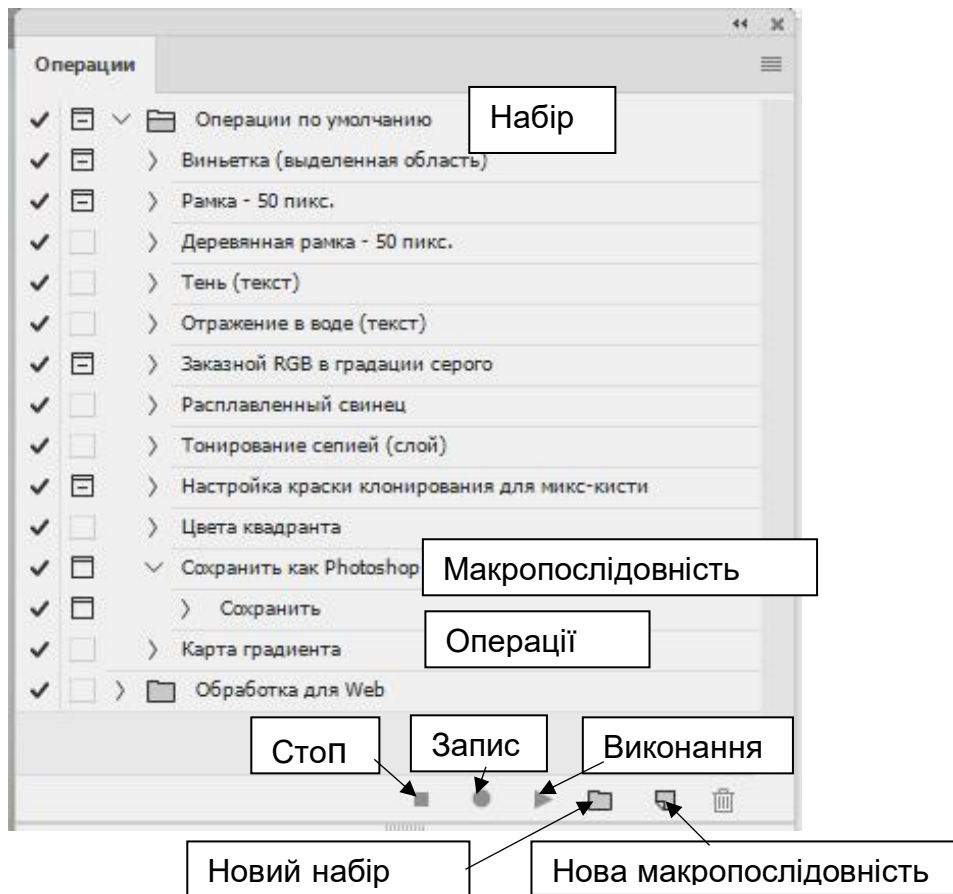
Операции

Операции по умолчанию

Набір

Виньетка (выделенная область)

Рамка - 50 пикс.

Деревянная рамка - 50 пикс.

Тень (текст)

Отражение в воде (текст)

Заказной RGB в градации серого

Расплавленный свинец

Тонирование сепией (слой)

Настройка краски клонирования для микс-кисти

Цвета квадранта

Сохранить как Photoshop

Макропослідовність

Сохранить

Операції

Карта градиента

Обработка для Web

Стоп

Запис

Виконання

Новий набір

Нова макропослідовність